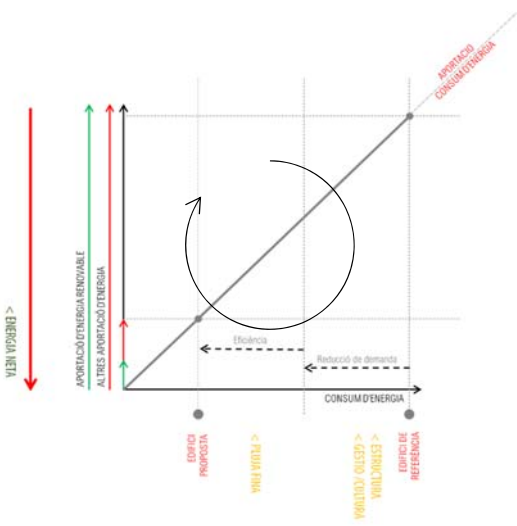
APORTACIÓ = CONSUM D'ENERGIA

< ENERGIA NETA

APORTACIÓ D'ENERGIA RENOVABLE

ALTRES APORTACIÓ D'ENERGIA

Eficiència

Reducció de demanda

CONSUM D'ENERGIA

EDIFICI PROPOSTA

< PELL/A FINA

< ESTRUCTURA

< GESTIÓ /CULTURA

EDIFICI DE REFERÈNCIA